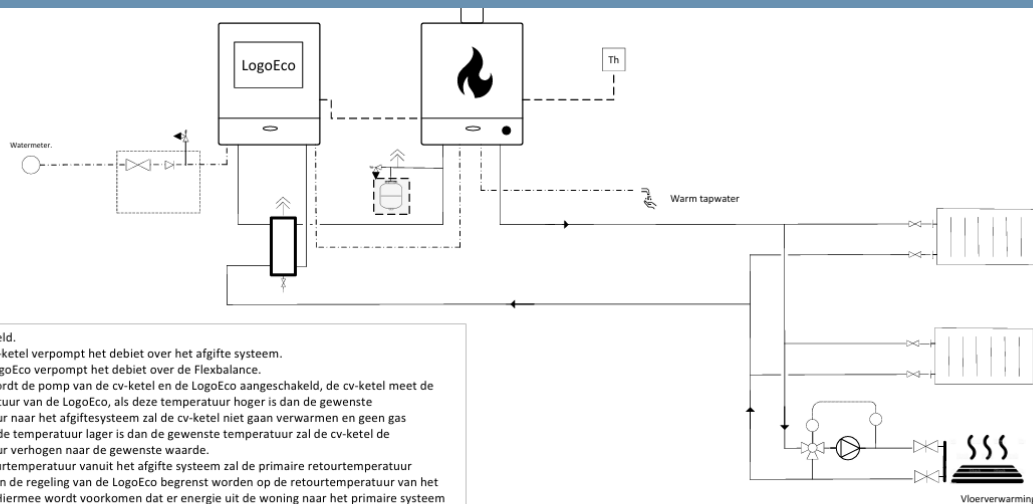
LogoEco

Th

Watermeter.

Warm tapwater

eld.
-ketel verpompt het debiet over het afgifte systeem.
ogoEco verpompt het debiet over de Flexbalance.
ordt de pomp van de cv-ketel en de LogoEco aangeschakeld, de cv-ketel meet de
tuur van de LogoEco, als deze temperatuur hoger is dan de gewenste
ur naar het afgiftesysteem zal de cv-ketel niet gaan verwarmen en geen gas
de temperatuur lager is dan de gewenste temperatuur zal de cv-ketel de
ur verhogen naar de gewenste waarde.
rtemperatuur vanuit het afgifte systeem zal de primaire retourtemperatuur
n de regeling van de LogoEco begrenst worden op de retourtemperatuur van het
liermee wordt voorkomen dat er energie uit de woning naar het primaire systeem

Vloerverwarmin